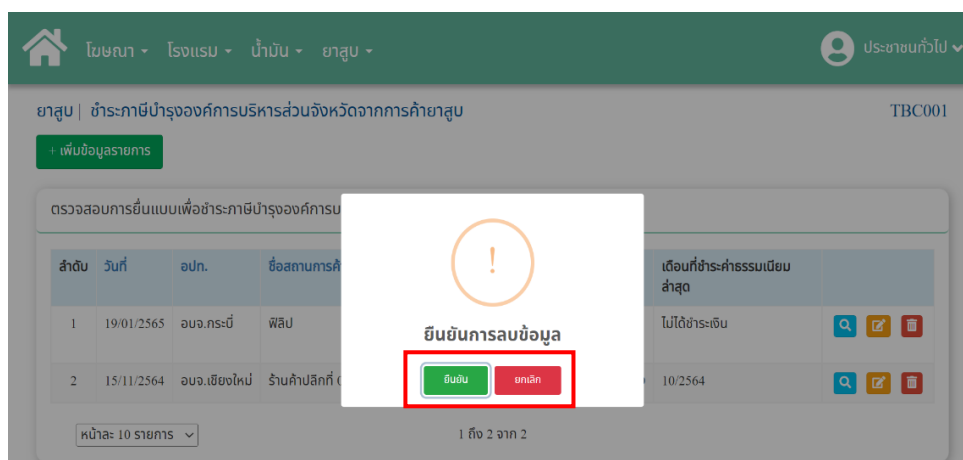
โฆษณา ▾ โรงแรม ▾ น้ำมัน ▾ ยาสูบ ▾

ประชาชนทั่วไป

ยาสูบ | ชำระภาษีบำรุงองค์การบริหารส่วนจังหวัดจากการค้ายาสูบ

TBC001

+ เพิ่มข้อมูลรายการ

ตรวจสอบการยื่นแบบเพื่อชำระภาษีบำรุงองค์การบ

| ลำดับ | วันที่ | อปท. | ชื่อสถานการค้ | เดือนที่ชำระค่าธรรมเนียมล่าสุด | |
|---|---|---|---|---|---|
| 1 | 19/01/2565 | อบจ.กระบี่ | ฟิลิป | ไม่ได้ชำระเงิน | |
| 2 | 15/11/2564 | อบจ.เชียงใหม่ | ร้านค้าปลีกที่ ( | 10/2564 | |

หน้าละ 10 รายการ

1 ถึง 2 จาก 2

!

ยืนยันการลบข้อมูล

ยืนยัน

ยกเลิก